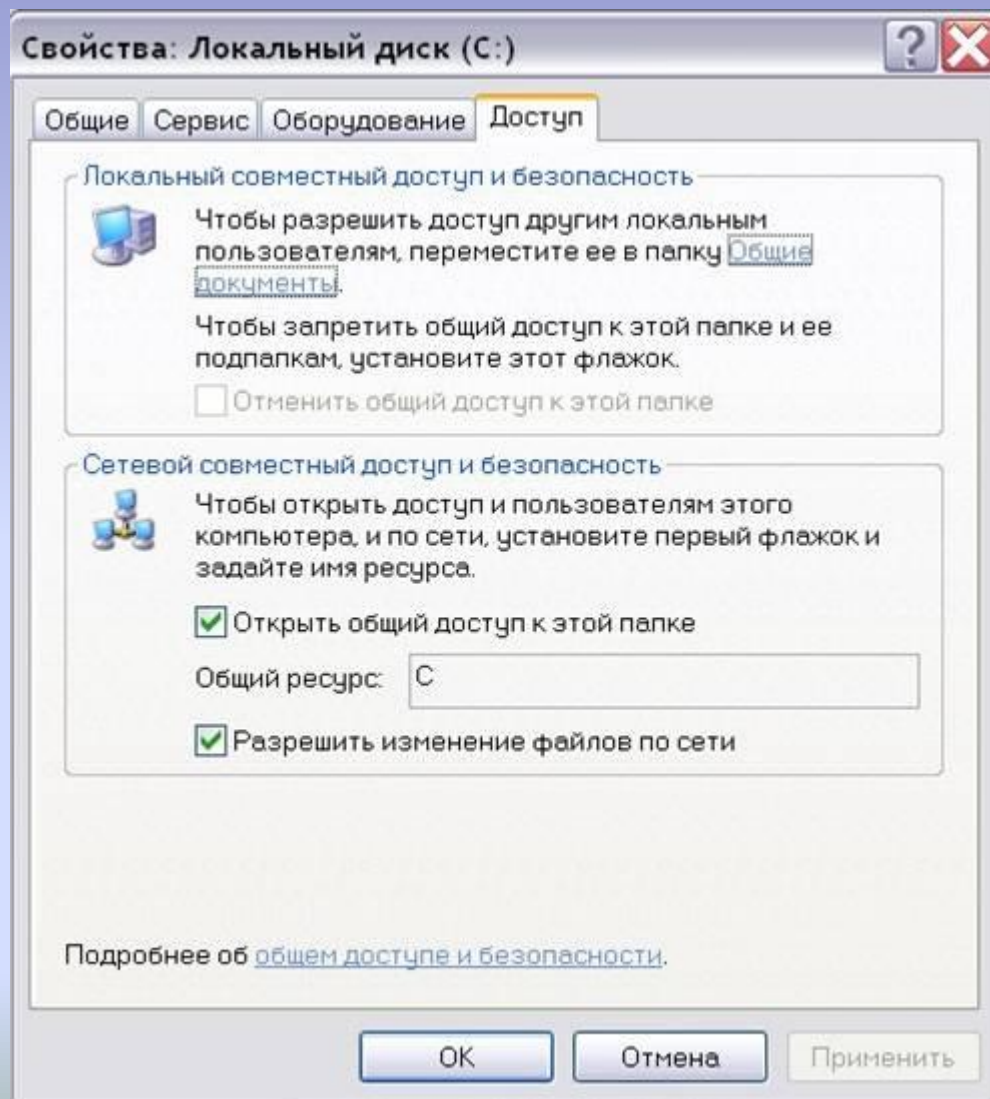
Свойства: Локальный диск (C:)

Общие | Сервис | Оборудование | Доступ

Локальный совместный доступ и безопасность

Чтобы разрешить доступ другим локальным пользователям, переместите ее в папку Общие документы.

Чтобы запретить общий доступ к этой папке и ее подпапкам, установите этот флажок.

Отменить общий доступ к этой папке

Сетевой совместный доступ и безопасность

Чтобы открыть доступ и пользователям этого компьютера, и по сети, установите первый флажок и задайте имя ресурса.

Открыть общий доступ к этой папке

Общий ресурс: C

Разрешить изменение файлов по сети

Подробнее об общем доступе и безопасности.

OK | Отмена | Применить